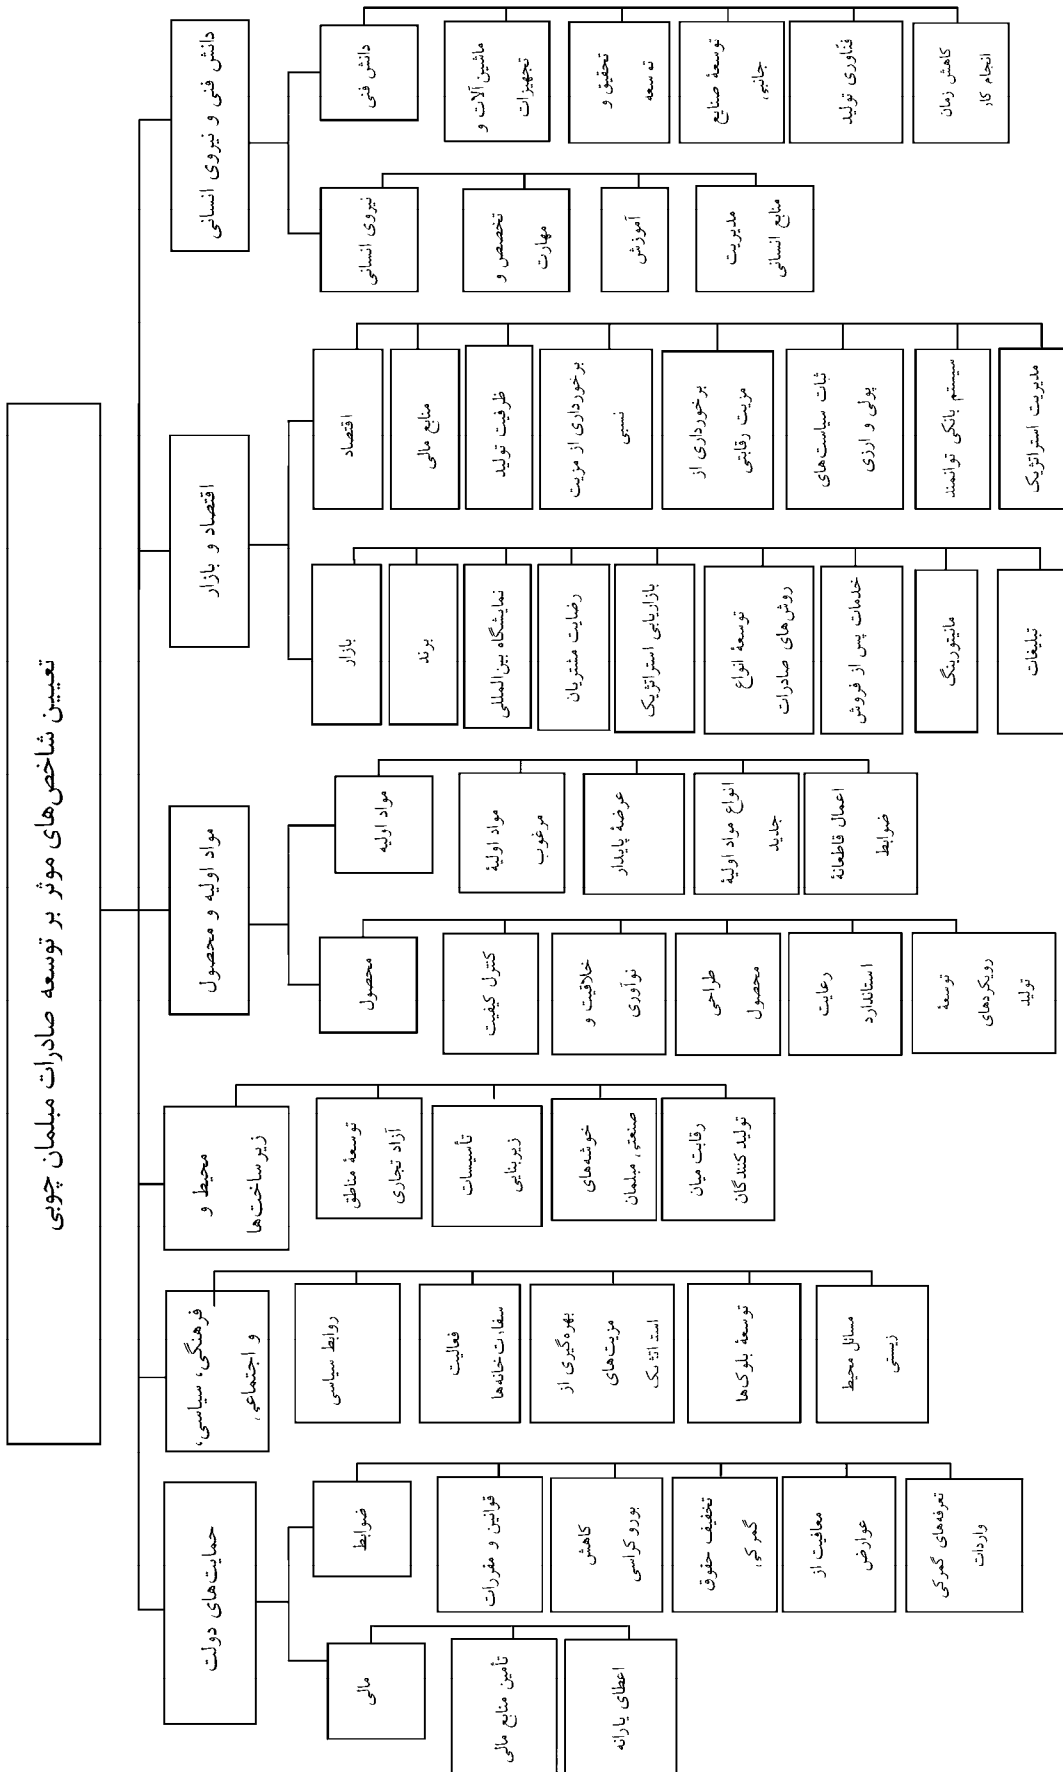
تعیین شاخص‌های موثر بر توسعه صادرات مبلمان چوبی

دانش فنی و نیروی انسانی

دانش فنی

ماشین آلات و تجهیزات

تحقیق و توسعه

توسعهٔ صنایع جانبی

فناوری تولید

کاهش زمان انجام کار

نیروی انسانی

تخصص و مهارت

آموزش

مدیریت منابع انسانی

اقتصاد و بازار

اقتصاد

منابع مالی

ظرفیت تولید

برخورداری از مزیت نسبی

برخورداری از مزیت رقابتی

ثبات سیاست‌های پولی و ارزی

سیستم بانکی توانمند

مدیریت استراتژیک

بازار

برند

نمایشگاه بین‌المللی

رضایت مشتریان

بازاریابی استراتژیک

توسعهٔ انواع روش‌های صادرات

خدمات پس از فروش

مانیتورینگ

تبلیغات

مواد اولیه و محصول

مواد اولیه

مواد اولیهٔ مرغوب

عرضهٔ پایدار

انواع مواد اولیهٔ جدید

اعمال قاطعانهٔ ضوابط

محصول

کنترل کیفیت

خلاقیت و نوآوری

طراحی محصول

رعایت استاندارد

توسعهٔ رویکردهای تولید

محیط و زیرساخت‌ها

توسعهٔ مناطق آزاد تجاری

تأسیسات زیربنایی

خوشه‌های صنعتی مبلمان

رقابت میان تولید کنندگان

فرهنگی، سیاسی، و اجتماعی

روابط سیاسی

فعالیت سفارت‌خانه‌ها

بهره‌گیری از مزیت‌های استراتژیک

توسعهٔ بلوک‌ها

مسائل محیط زیستی

حمایت‌های دولت

ضوابط

قوانین و مقررات

کاهش بوروکراسی

تخفیف حقوق گمرکی

معافیت از عوارض

تعرفه‌های گمرکی واردات

مالی

تأمین منابع مالی

اعطای یارانه